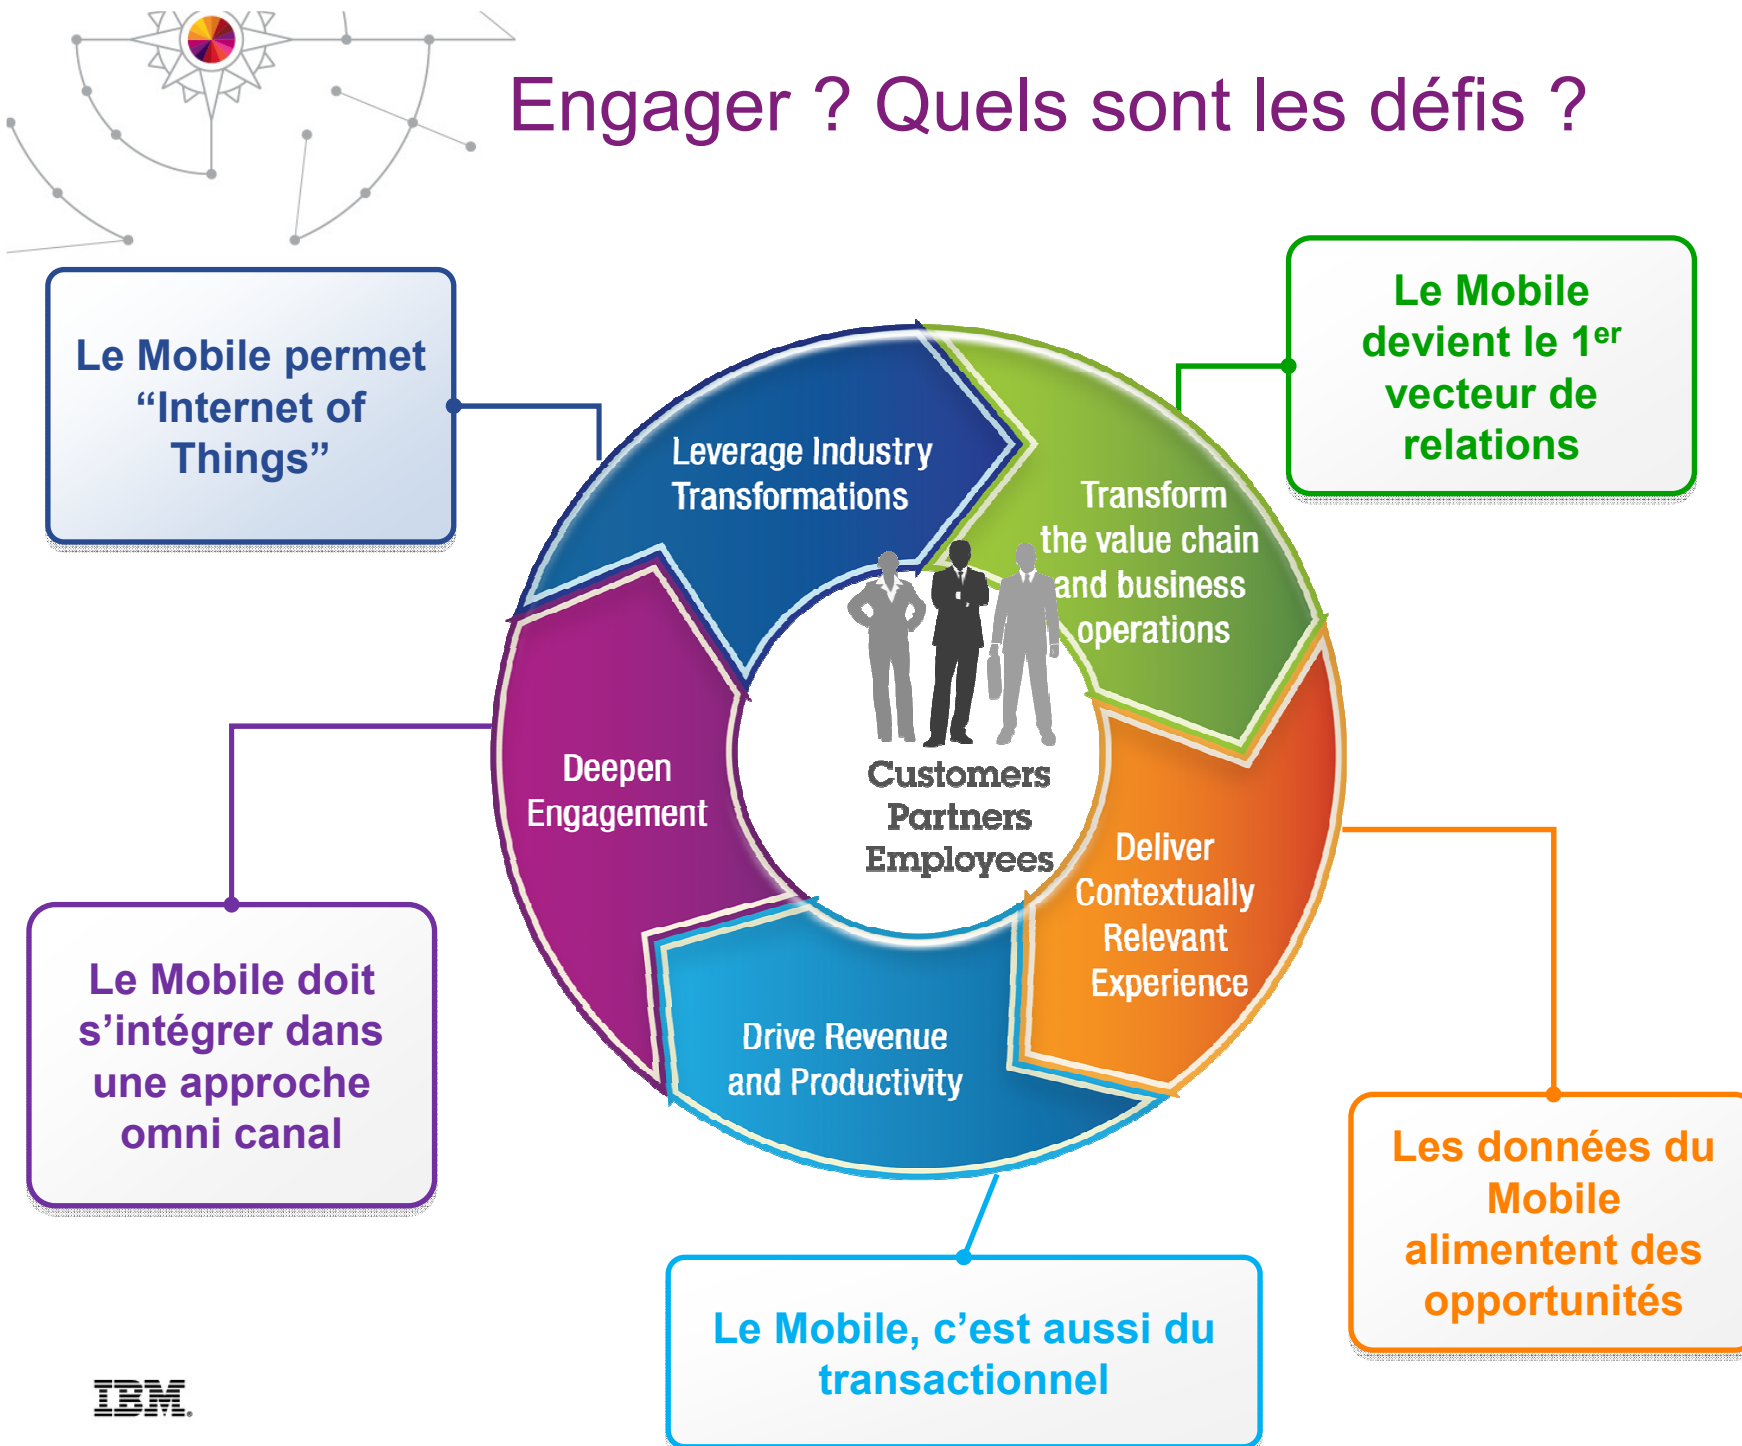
Engager ? Quels sont les défis ?

Le Mobile permet “Internet of Things”

Le Mobile devient le 1$^{er}$ vecteur de relations

Leverage Industry Transformations

Transform the value chain and business operations

Deepen Engagement

Customers Partners Employees

Deliver Contextually Relevant Experience

Drive Revenue and Productivity

Le Mobile doit s’intégrer dans une approche omni canal

Les données du Mobile alimentent des opportunités

Le Mobile, c’est aussi du transactionnel

IBM